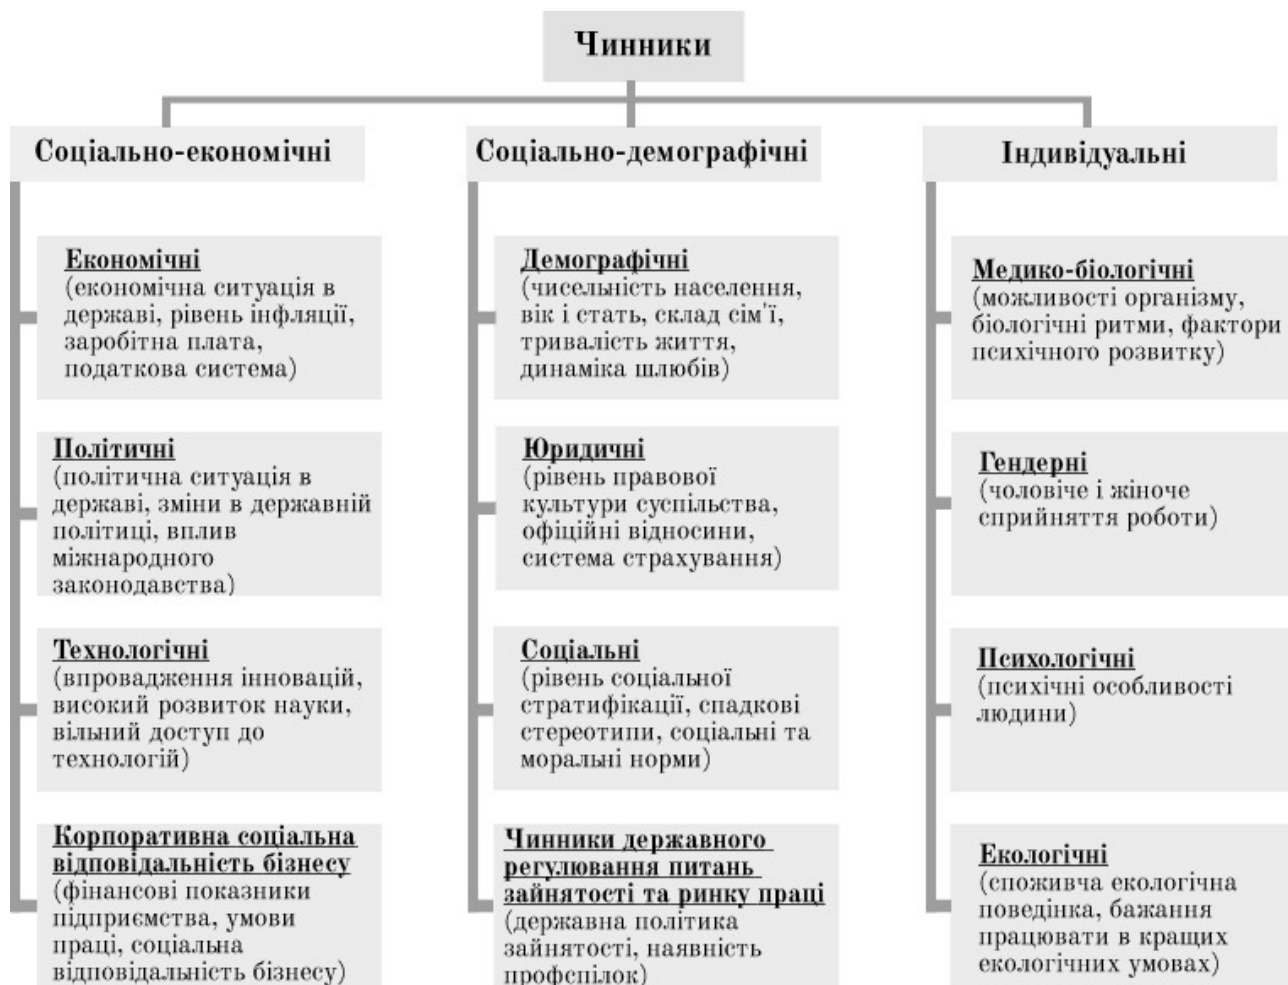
Чинники

Соціально-економічні

Економічні
(економічна ситуація в державі, рівень інфляції, заробітна плата, податкова система)

Політичні
(політична ситуація в державі, зміни в державній політиці, вплив міжнародного законодавства)

Технологічні
(впровадження інновацій, високий розвиток науки, вільний доступ до технологій)

Корпоративна соціальна відповідальність бізнесу
(фінансові показники підприємства, умови праці, соціальна відповідальність бізнесу)

Соціально-демографічні

Демографічні
(чисельність населення, вік і стать, склад сім'ї, тривалість життя, динаміка шлюбів)

Юридичні
(рівень правової культури суспільства, офіційні відносини, система страхування)

Соціальні
(рівень соціальної стратифікації, спадкові стереотипи, соціальні та моральні норми)

Чинники державного регулювання питань зайнятості та ринку праці
(державна політика зайнятості, наявність профспілок)

Індивідуальні

Медико-біологічні
(можливості організму, біологічні ритми, фактори психічного розвитку)

Гендерні
(чоловіче і жіноче сприйняття роботи)

Психологічні
(психічні особливості людини)

Екологічні
(споживча екологічна поведінка, бажання працювати в кращих екологічних умовах)